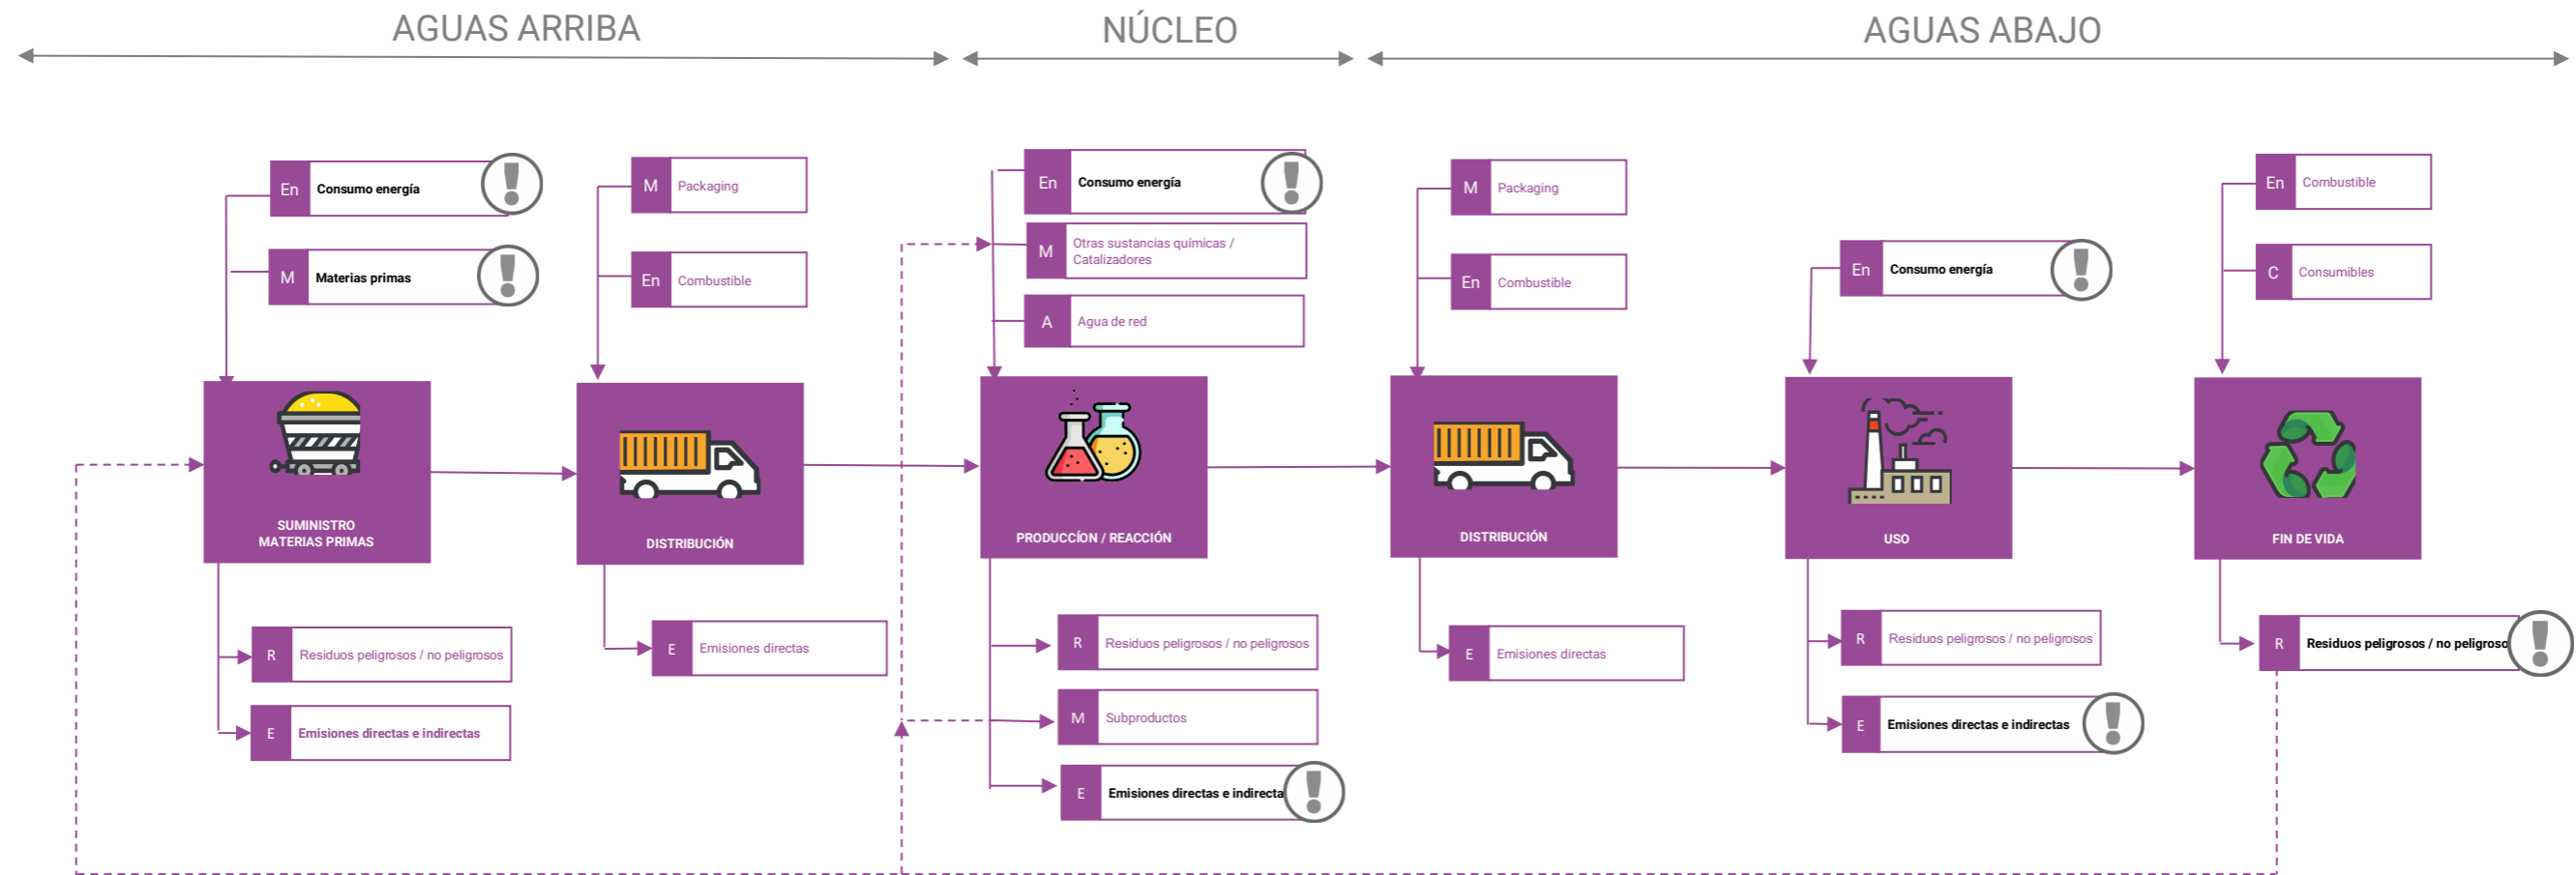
AGUAS ARRIBA

NÚCLEO

AGUAS ABAJO

En Consumo energía

M Materias primas

SUMINISTRO MATERIAS PRIMAS

R Residuos peligrosos / no peligrosos

E Emisiones directas e indirectas

M Packaging

En Combustible

DISTRIBUCIÓN

E Emisiones directas

En Consumo energía

M Otras sustancias químicas / Catalizadores

A Agua de red

PRODUCCÍON / REACCIÓN

R Residuos peligrosos / no peligrosos

M Subproductos

E Emisiones directas e indirecta

M Packaging

En Combustible

DISTRIBUCIÓN

E Emisiones directas

En Consumo energía

USO

R Residuos peligrosos / no peligrosos

E Emisiones directas e indirectas

En Combustible

C Consumibles

FIN DE VIDA

R Residuos peligrosos / no peligroso